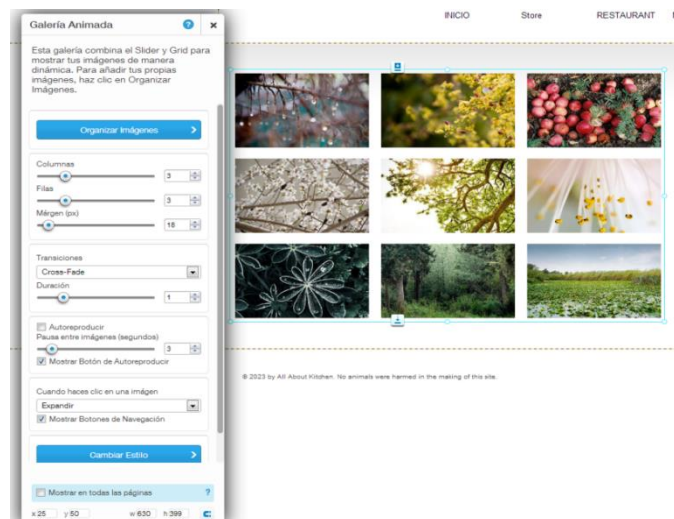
Galería Animada

Esta galería combina el Slider y Grid para mostrar tus imágenes de manera dinámica. Para añadir tus propias imágenes, haz clic en Organizar Imágenes.

Organizar Imágenes

Columnas
3
Filas
3
Márgen (px)
18

Transiciones
Cross-Fade
Duración
1

Autoreproducir
Pausa entre imágenes (segundos)
3
Mostrar Botón de Autoreproducir

Cuando haces clic en una imágen
Expandir
Mostrar Botones de Navegación

Cambiar Estilo

Mostrar en todas las páginas

x 25 y 50 w 630 h 399

INICIO Store RESTAURANT

© 2023 by All About Kitchen. No animals were harmed in the making of this site.